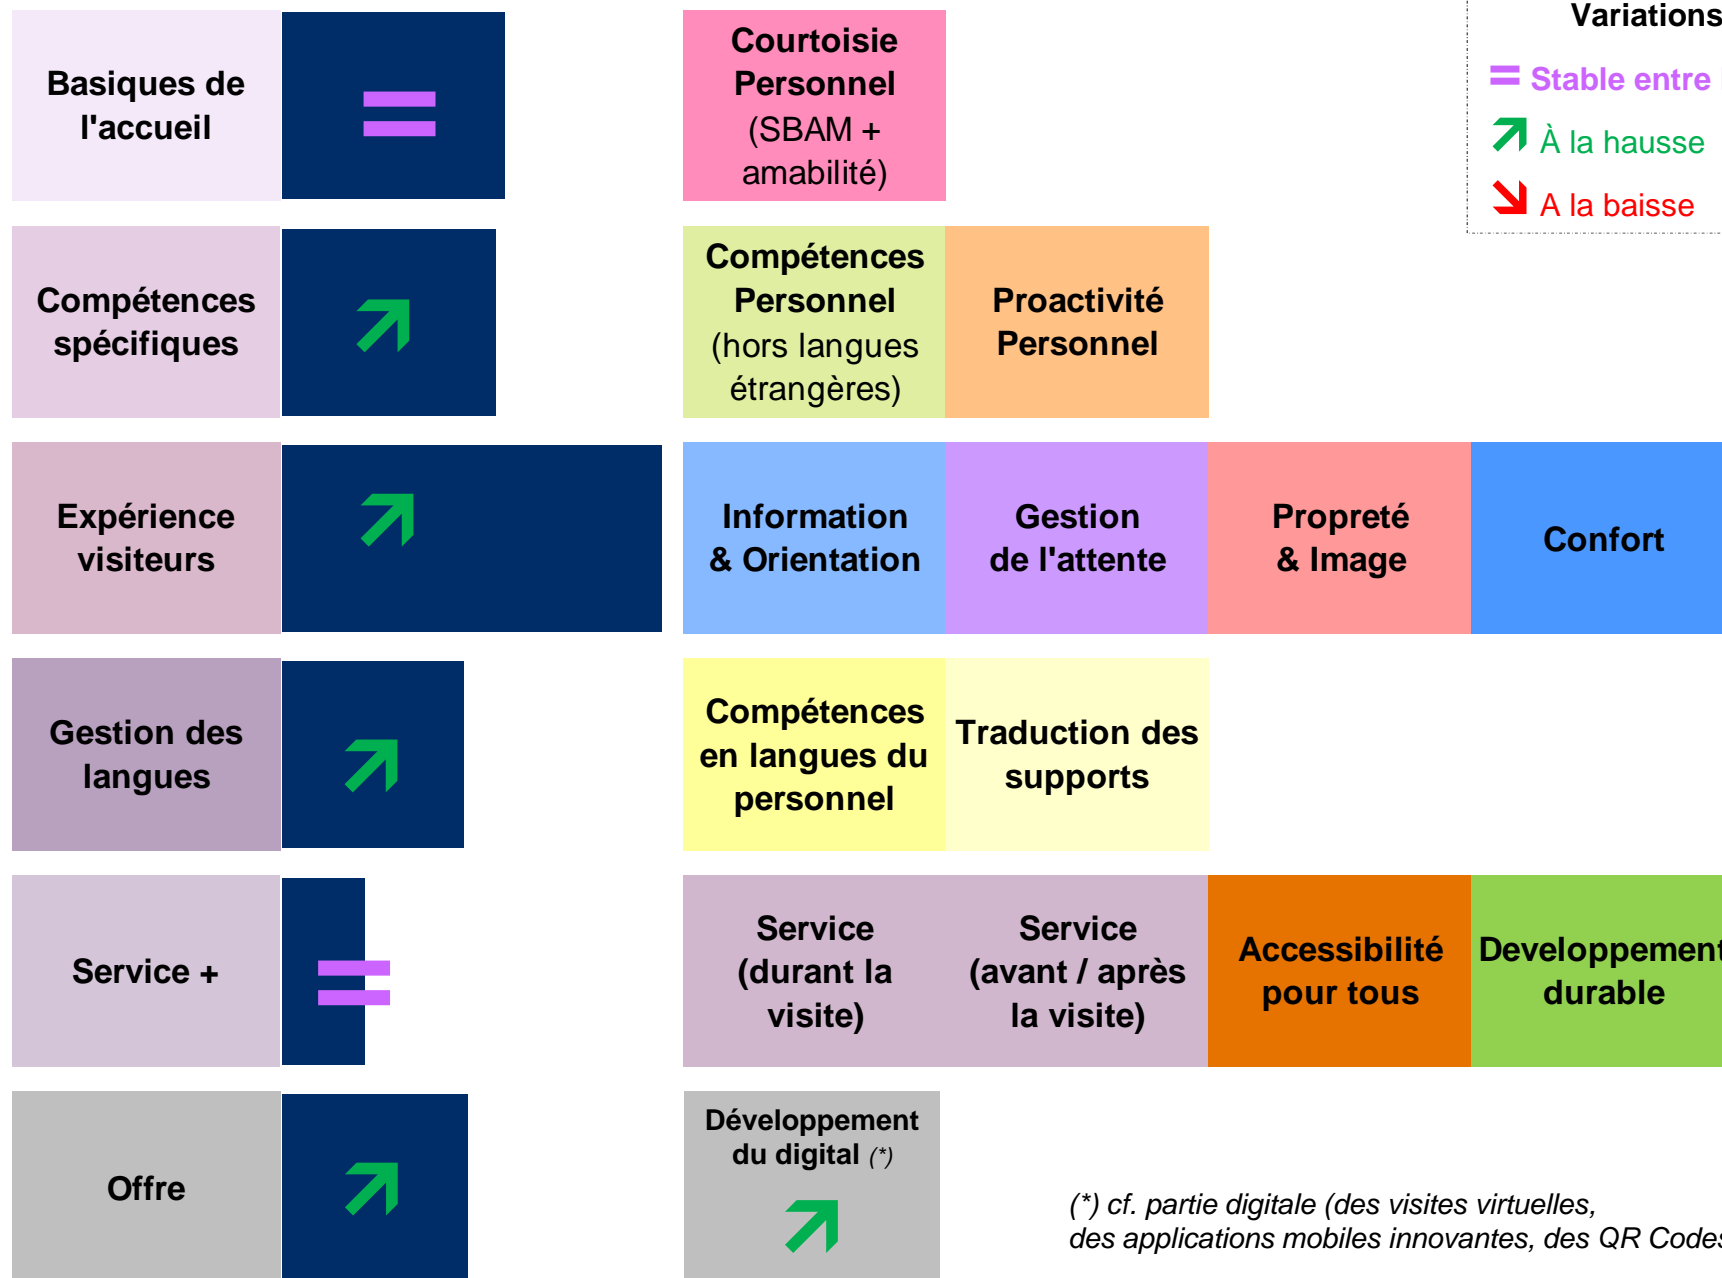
Variations
= Stable entre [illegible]
À la hausse
A la baisse

Basiques de l'accueil
=
Courtoisie Personnel (SBAM + amabilité)

Compétences spécifiques
Compétences Personnel (hors langues étrangères)
Proactivité Personnel

Expérience visiteurs
Information & Orientation
Gestion de l'attente
Propreté & Image
Confort

Gestion des langues
Compétences en langues du personnel
Traduction des supports

Service +
=
Service (durant la visite)
Service (avant / après la visite)
Accessibilité pour tous
Developpement durable

Offre
Développement du digital (*)

(*) cf. partie digitale (des visites virtuelles, des applications mobiles innovantes, des QR Code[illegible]